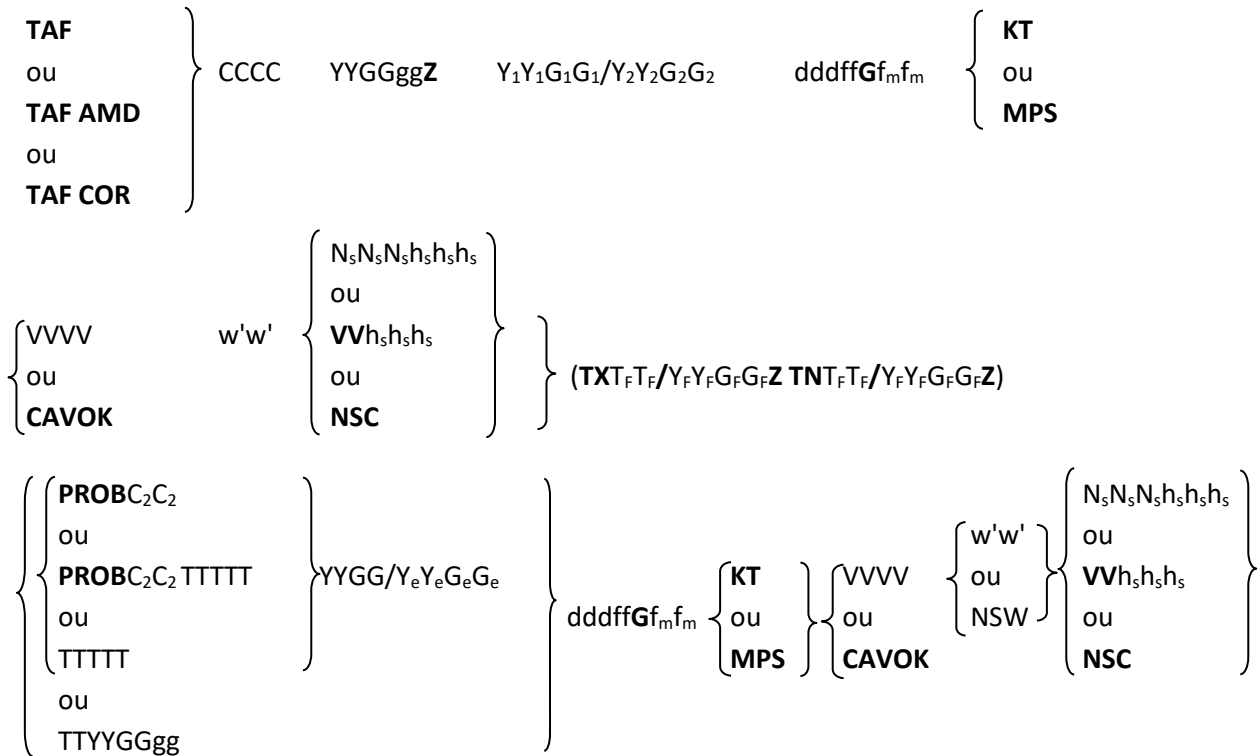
TAF
ou
TAF AMD
ou
TAF COR

CCCC YYGGgg**Z** $Y_1Y_1G_1G_1/Y_2Y_2G_2G_2$ dddff**G**$f_mf_m$

KT
ou
MPS

VVVV
ou
CAVOK

w'w'

$N_sN_sN_sh_sh_sh_s$
ou
**VV**$h_sh_sh_s$
ou
NSC

(**TX**$T_FT_F$**/**$Y_FY_FG_FG_F$**Z** **TN**$T_FT_F$**/**$Y_FY_FG_FG_F$**Z**)

**PROB**$C_2C_2$
ou
**PROB**$C_2C_2$ TTTTT
ou
TTTTT

YYGG/$Y_eY_eG_eG_e$

ou
TTYYGGgg

dddff**G**$f_mf_m$

KT
ou
MPS

VVVV
ou
CAVOK

w'w'
ou
NSW

$N_sN_sN_sh_sh_sh_s$
ou
**VV**$h_sh_sh_s$
ou
NSC